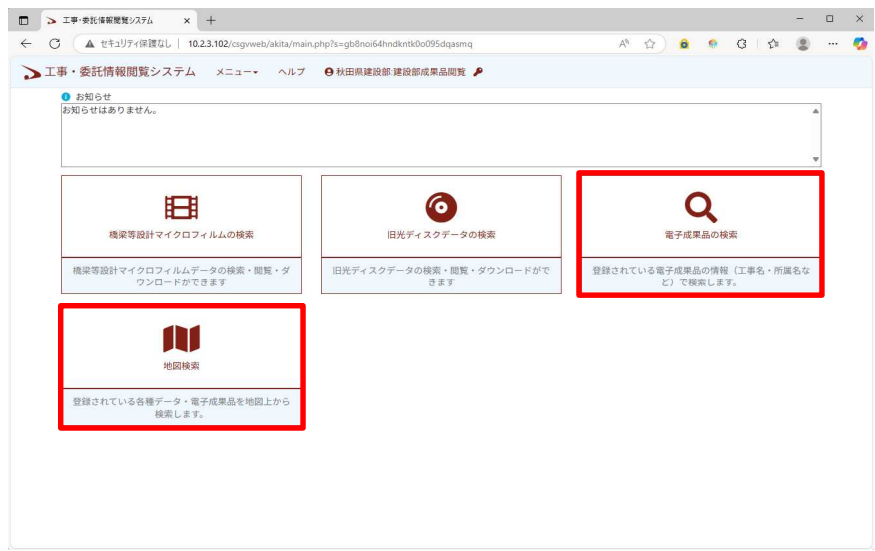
工事・委託情報閲覧システム ×

セキュリティ保護なし | 10.2.3.102/csgvweb/akita/main.php?s=gb8noi64hndkntk0o095dqasmq

工事・委託情報閲覧システム メニュー ヘルプ 秋田県建設部:建設部成果品閲覧

お知らせ
お知らせはありません。

橋梁等設計マイクロフィルムの検索
橋梁等設計マイクロフィルムデータの検索・閲覧・ダウンロードができます

旧光ディスクデータの検索
旧光ディスクデータの検索・閲覧・ダウンロードができます

電子成果品の検索
登録されている電子成果品の情報（工事名・所属名など）で検索します。

地図検索
登録されている各種データ・電子成果品を地図上から検索します。